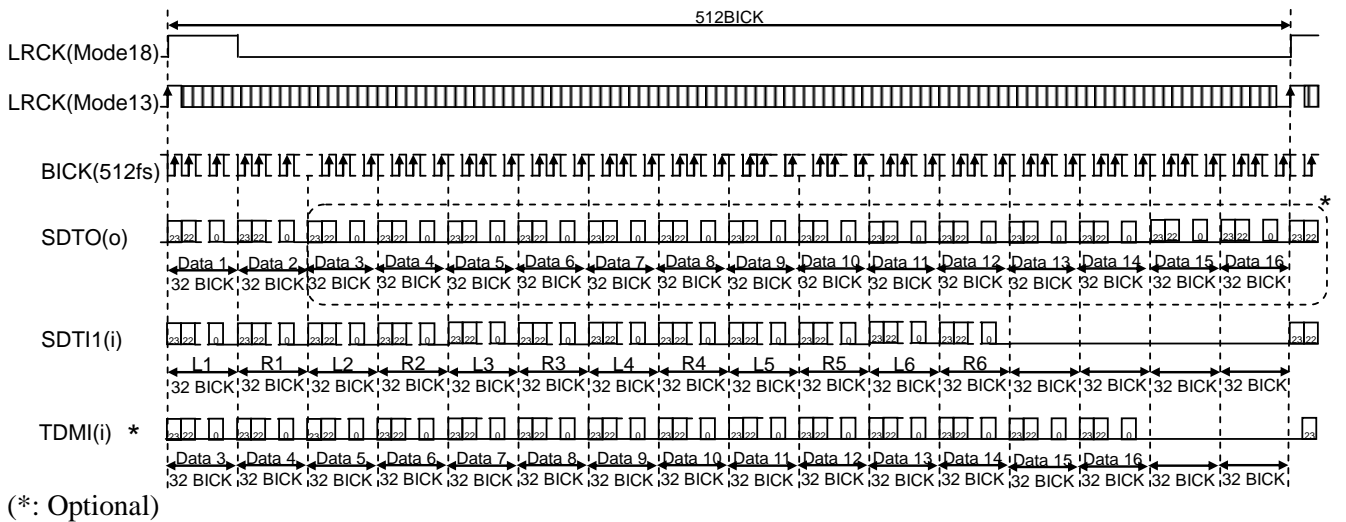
512BICK

LRCK(Mode18)

LRCK(Mode13)

BICK(512fs)

SDTO(o)

*

23 22 0 23 22 0 23 22 0 23 22 0 23 22 0 23 22 0 23 22 0 23 22 0 23 22 0 23 22 0 23 22 0 23 22 0 23 22 0 23 22 0 23 22 0 23 22 0 23 22

Data 1 Data 2 Data 3 Data 4 Data 5 Data 6 Data 7 Data 8 Data 9 Data 10 Data 11 Data 12 Data 13 Data 14 Data 15 Data 16

32 BICK 32 BICK 32 BICK 32 BICK 32 BICK 32 BICK 32 BICK 32 BICK 32 BICK 32 BICK 32 BICK 32 BICK 32 BICK 32 BICK 32 BICK 32 BICK

SDTI1(i)

23 22 0 23 22 0 23 22 0 23 22 0 23 22 0 23 22 0 23 22 0 23 22 0 23 22 0 23 22 0 23 22 0 23 22 0 23 22

L1 R1 L2 R2 L3 R3 L4 R4 L5 R5 L6 R6

32 BICK 32 BICK 32 BICK 32 BICK 32 BICK 32 BICK 32 BICK 32 BICK 32 BICK 32 BICK 32 BICK 32 BICK 32 BICK 32 BICK 32 BICK 32 BICK

TDMI(i) *

23 22 0 23 22 0 23 22 0 23 22 0 23 22 0 23 22 0 23 22 0 23 22 0 23 22 0 23 22 0 23 22 0 23 22 0 23 22 0 23 22 0 23

Data 3 Data 4 Data 5 Data 6 Data 7 Data 8 Data 9 Data 10 Data 11 Data 12 Data 13 Data 14 Data 15 Data 16

32 BICK 32 BICK 32 BICK 32 BICK 32 BICK 32 BICK 32 BICK 32 BICK 32 BICK 32 BICK 32 BICK 32 BICK 32 BICK 32 BICK 32 BICK 32 BICK

(*: Optional)